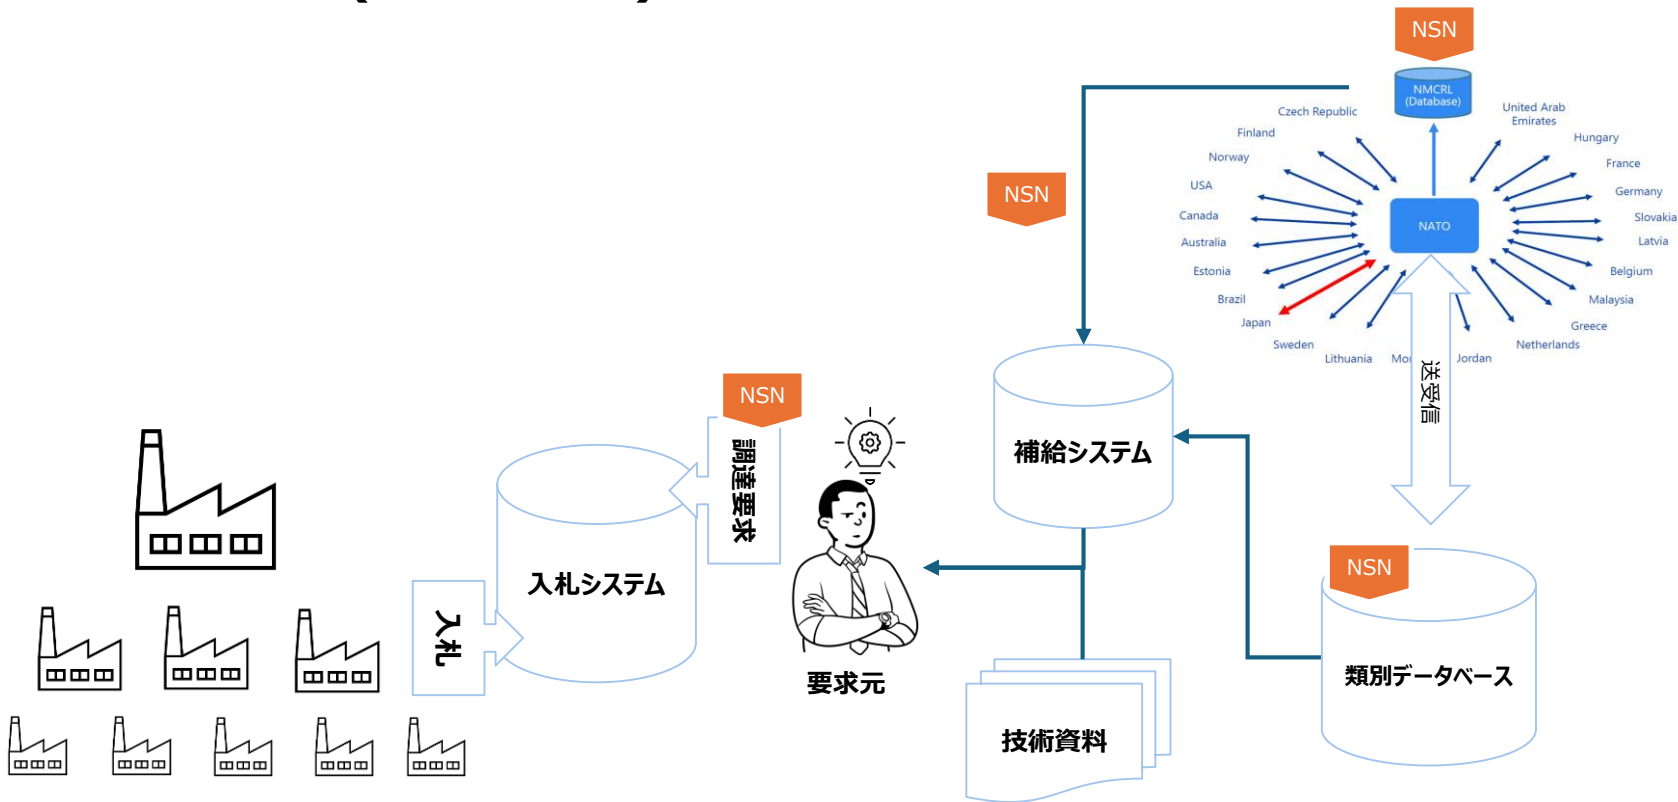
NSN

NMCRL (Database)

United Arab Emirates

Czech Republic

Finland

Hungary

Norway

France

USA

Germany

Canada

Slovakia

Australia

NATO

Latvia

Estonia

Belgium

Brazil

Malaysia

Japan

Greece

Sweden

Netherlands

Lithuania

Mo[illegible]

Jordan

NSN

送受信

補給システム

NSN

調達要求

入札システム

入札

要求元

NSN

類別データベース

技術資料